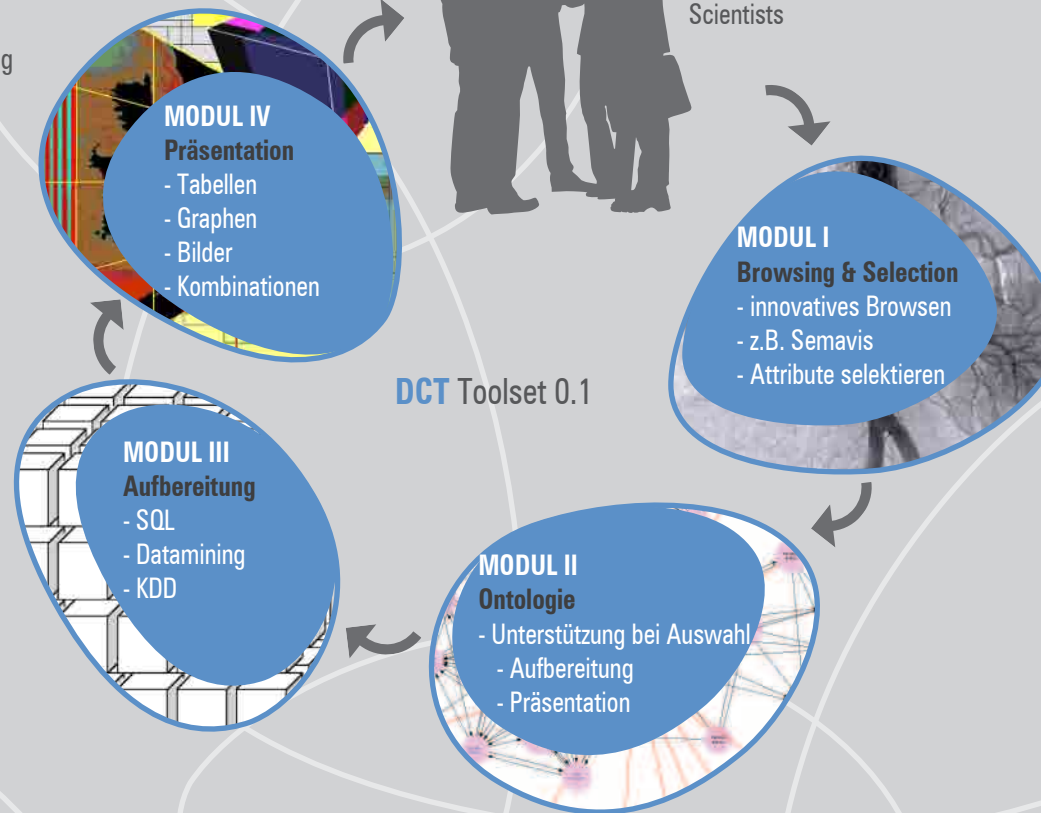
g

Scientists

MODUL IV
Präsentation
- Tabellen
- Graphen
- Bilder
- Kombinationen

MODUL I
Browsing & Selection
- innovatives Browsen
- z.B. Semavis
- Attribute selektieren

DCT Toolset 0.1

MODUL III
Aufbereitung
- SQL
- Datamining
- KDD

MODUL II
Ontologie
- Unterstützung bei Auswahl
- Aufbereitung
- Präsentation